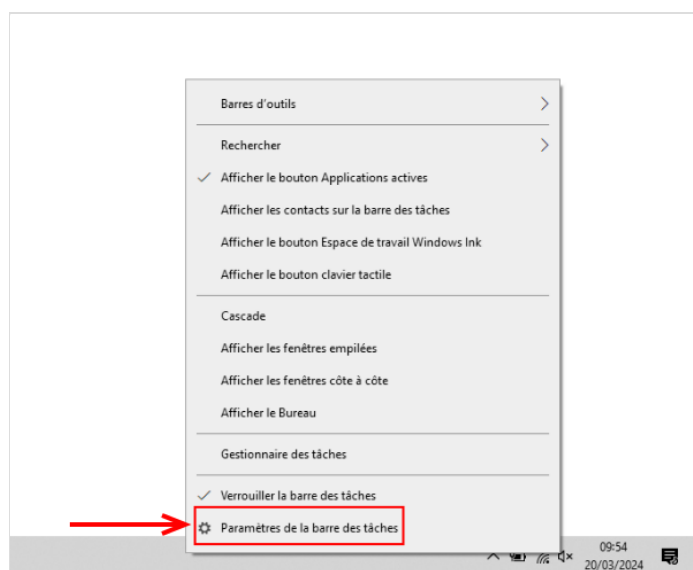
Barres d'outils

Rechercher

Afficher le bouton Applications actives

Afficher les contacts sur la barre des tâches

Afficher le bouton Espace de travail Windows Ink

Afficher le bouton clavier tactile

Cascade

Afficher les fenêtres empilées

Afficher les fenêtres côte à côte

Afficher le Bureau

Gestionnaire des tâches

Verrouiller la barre des tâches

Paramètres de la barre des tâches

09:54
20/03/2024